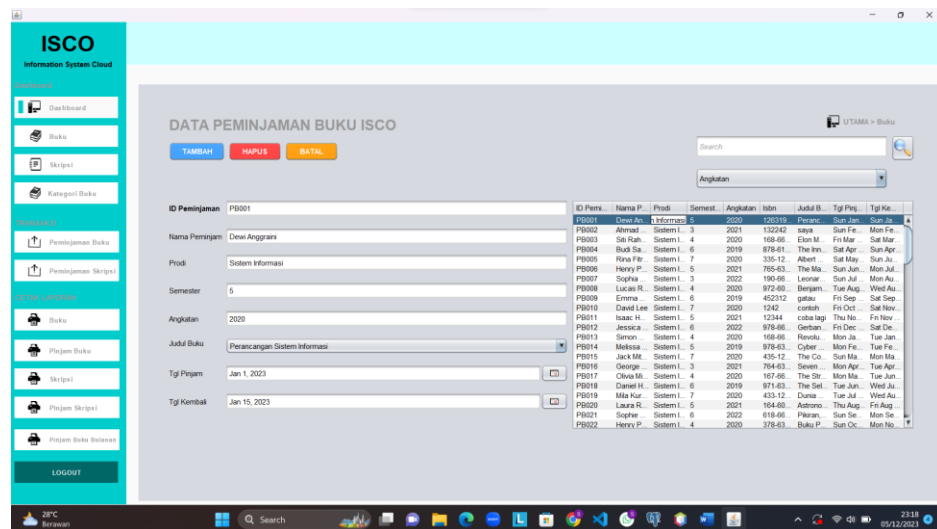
ISCO
Information System Cloud

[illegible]
Dashboard
Buku
Skripsi
Kategori Buku
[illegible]
Peminjaman Buku
Peminjaman Skripsi
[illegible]
Buku
Pinjam Buku
Skripsi
Pinjam Skripsi
Pinjam Buku Bulanan
LOGOUT

DATA PEMINJAMAN BUKU ISCO
UTAMA > Buku
TAMBAH HAPUS BATAL
Search
Angkatan

ID Peminjaman PB001
Nama Peminjam Dewi Anggraini
Prodi Sistem Informasi
Semester 5
Angkatan 2020
Judul Buku Perancangan Sistem Informasi
Tgl Pinjam Jan 1, 2023
Tgl Kembali Jan 15, 2023

| ID Pemi... | Nama P... | Prodi | Semest... | Angkatan | Isbn | Judul B... | Tgl Pinj... | Tgl Ke... |
|---|---|---|---|---|---|---|---|---|
| PB001 | Dewi An... | Informasi | 5 | 2020 | 126319... | Peranc... | Sun Jan... | Sun Ja... |
| PB002 | Ahmad ... | Sistem I... | 3 | 2021 | 132242 | saya | Sun Fe... | Mon Fe... |
| PB003 | Siti Rah... | Sistem I... | 4 | 2020 | 168-66... | Elon M... | Fri Mar ... | Sat Mar... |
| PB004 | Budi Sa... | Sistem I... | 6 | 2019 | 878-61... | The Inn... | Sat Apr... | Sun Apr... |
| PB005 | Rina Fitr... | Sistem I... | 7 | 2020 | 335-12... | Albert ... | Sat May... | Sun Ju... |
| PB006 | Henry P... | Sistem I... | 5 | 2021 | 765-63... | The Ma... | Sun Jun... | Mon Jul... |
| PB007 | Sophia ... | Sistem I... | 3 | 2022 | 190-66... | Leonar... | Sun Jul ... | Mon Au... |
| PB008 | Lucas R... | Sistem I... | 4 | 2020 | 972-60... | Benjam... | Tue Aug... | Wed Au... |
| PB009 | Emma ... | Sistem I... | 6 | 2019 | 452312 | gatau | Fri Sep ... | Sat Sep... |
| PB010 | David Lee | Sistem I... | 7 | 2020 | 1242 | contoh | Fri Oct ... | Sat Nov... |
| PB011 | Isaac H... | Sistem I... | 5 | 2021 | 12344 | coba lagi | Thu No... | Fri Nov ... |
| PB012 | Jessica ... | Sistem I... | 6 | 2022 | 978-66... | Gerban... | Fri Dec ... | Sat De... |
| PB013 | Simon | Sistem I... | 4 | 2020 | 168-66... | Revolu... | Mon Ja... | Tue Jan... |
| PB014 | Melissa ... | Sistem I... | 5 | 2019 | 978-63... | Cyber ... | Mon Fe... | Tue Fe... |
| PB015 | Jack Mit... | Sistem I... | 7 | 2020 | 435-12... | The Co... | Sun Ma... | Mon Ma... |
| PB016 | George ... | Sistem I... | 3 | 2021 | 764-63... | Seven ... | Mon Apr... | Tue Apr... |
| PB017 | Olivia Mi... | Sistem I... | 4 | 2020 | 167-66... | The Str... | Mon Ma... | Tue Jun... |
| PB018 | Daniel H... | Sistem I... | 6 | 2019 | 971-63... | The Sel... | Tue Jun... | Wed Ju... |
| PB019 | Mila Kur... | Sistem I... | 7 | 2020 | 433-12... | Dunia ... | Tue Jul ... | Wed Au... |
| PB020 | Laura R... | Sistem I... | 5 | 2021 | 164-68... | Astrono... | Thu Aug... | Fri Aug ... |
| PB021 | Sophie ... | Sistem I... | 6 | 2022 | 618-66... | Pikiran... | Sun Se... | Mon Se... |
| PB022 | Henry P... | Sistem I... | 4 | 2020 | 378-63... | Buku P... | Sun Oc... | Mon No... |

28°C
Berawan
Search
23:18
05/12/2023